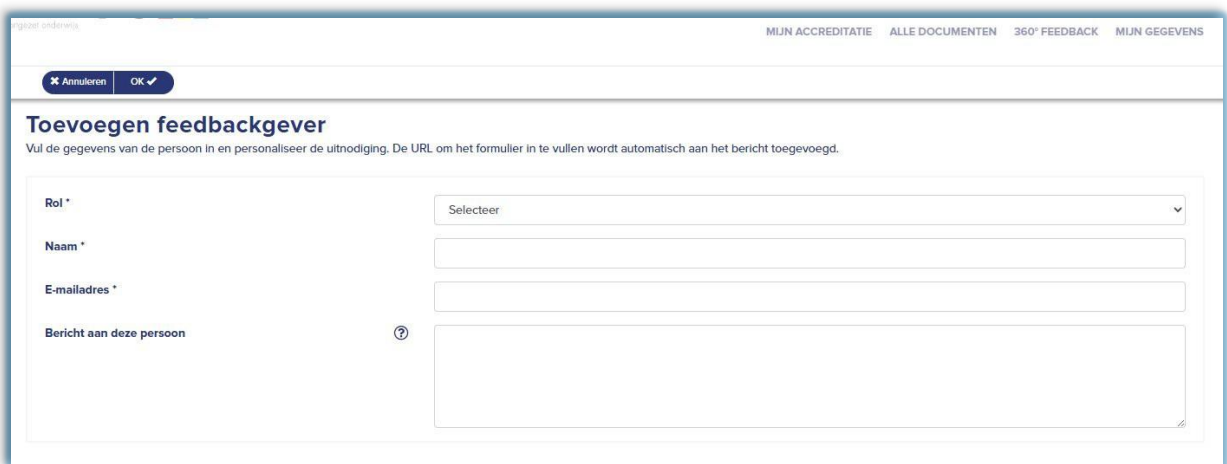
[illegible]gezet onderwijs

MIJN ACCREDITATIE ALLE DOCUMENTEN 360° FEEDBACK MIJN GEGEVENS

✖ Annuleren OK ✔

Toevoegen feedbackgever

Vul de gegevens van de persoon in en personaliseer de uitnodiging. De URL om het formulier in te vullen wordt automatisch aan het bericht toegevoegd.

Rol *

Selecteer

Naam *

E-mailadres *

Bericht aan deze persoon